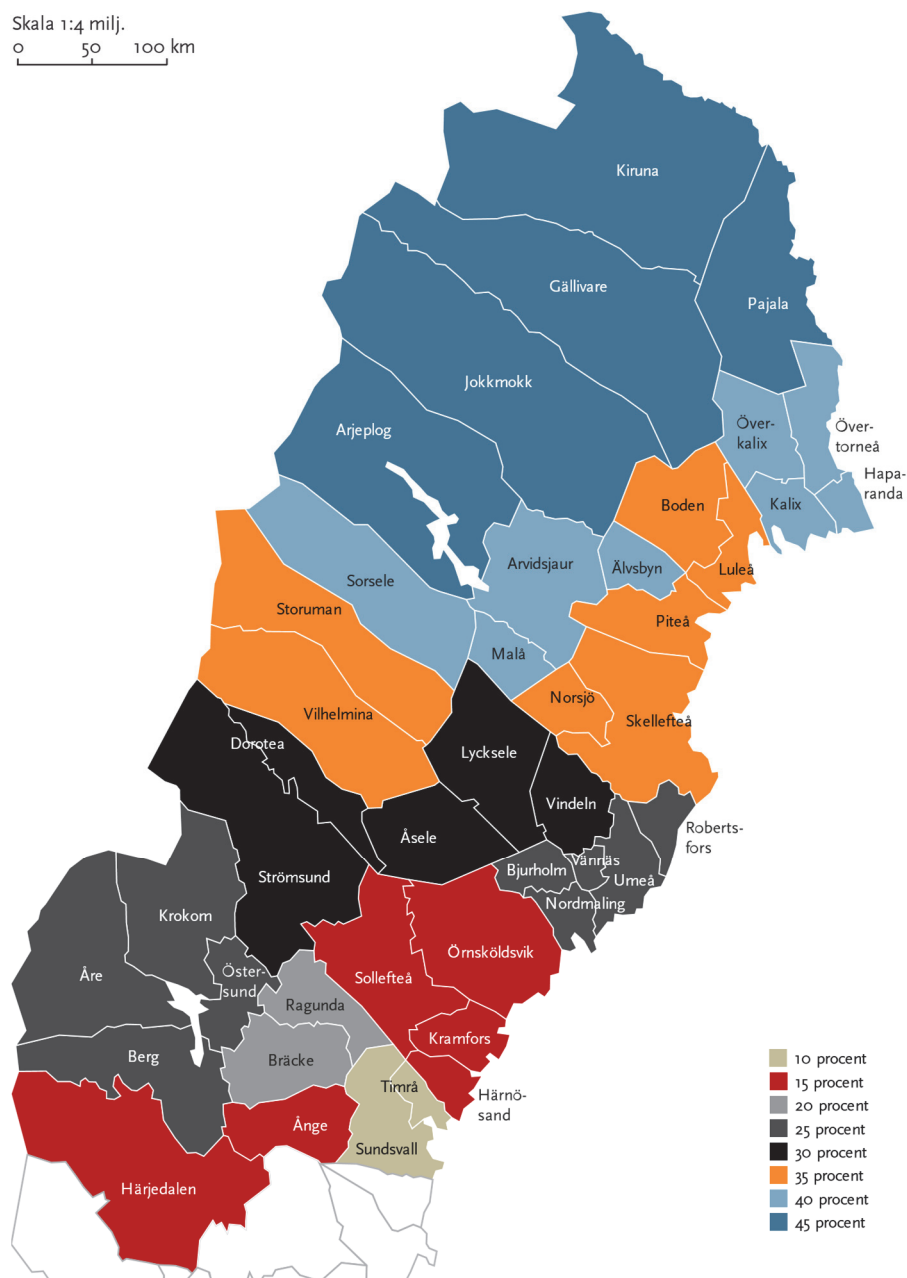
Skala 1:4 milj.
0 50 100 km

Kiruna
Gällivare
Pajala
Jokkmokk
Arjeplog
Över-kalix
Över-torneå
Hapa-randa
Boden
Kalix
Luleå
Arvidsjaur
Älvsbyn
Sorsele
Storuman
Piteå
Malå
Norsjö
Skellefteå
Vilhelmina
Dorotea
Lycksele
Vindeln
Robertsfors
Åsele
Vännäs
Bjurholm
Umeå
Nordmaling
Strömsund
Krokom
Örnsköldsvik
Sollefteå
Öster-sund
Åre
Ragunda
Kramfors
Berg
Bräcke
Timrå
Härnö-sand
Ånge
Sundsvall
Härjedalen

10 procent
15 procent
20 procent
25 procent
30 procent
35 procent
40 procent
45 procent